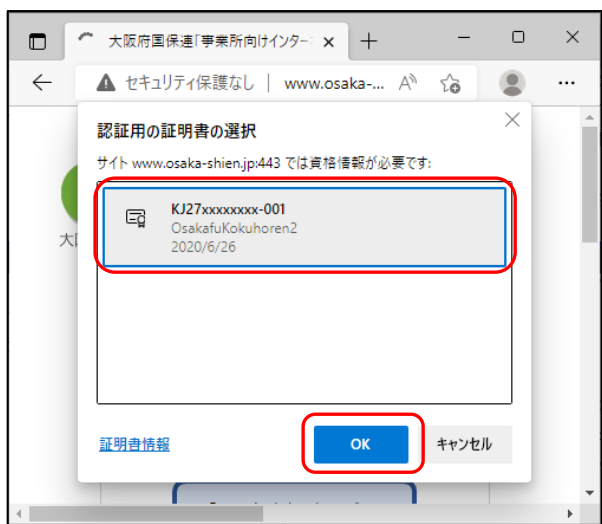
大阪府国保連「事業所向けインター

セキュリティ保護なし | www.osaka-...

認証用の証明書の選択

サイト www.osaka-shien.jp:443 では資格情報が必要です:

KJ27xxxxxxxx-001
OsakafuKokuhoren2
2020/6/26

大阪

証明書情報

OK

キャンセル